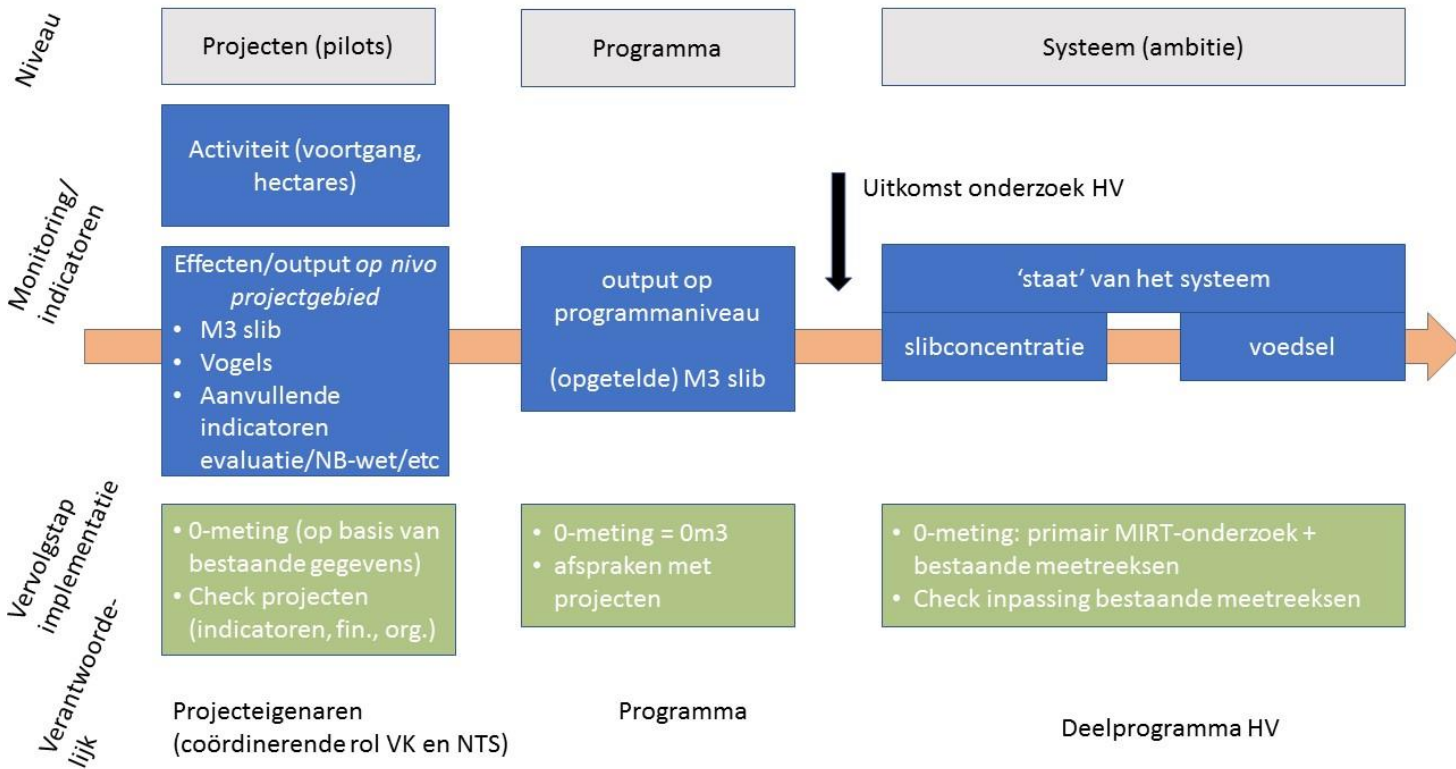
Niveau

Projecten (pilots)

Programma

Systeem (ambitie)

Monitoring/ indicatoren

Activiteit (voortgang, hectares)

Uitkomst onderzoek HV

Effecten/output *op nivo projectgebied*
• M3 slib
• Vogels
• Aanvullende indicatoren evaluatie/NB-wet/etc

output op programmaniveau

(opgetelde) M3 slib

'staat' van het systeem

slibconcentratie

voedsel

Vervolgstap implementatie

• 0-meting (op basis van bestaande gegevens)
• Check projecten (indicatoren, fin., org.)

• 0-meting = 0m3
• afspraken met projecten

• 0-meting: primair MIRT-onderzoek + bestaande meetreeksen
• Check inpassing bestaande meetreeksen

Verantwoordelijk

Projecteigenaren (coördinerende rol VK en NTS)

Programma

Deelprogramma HV